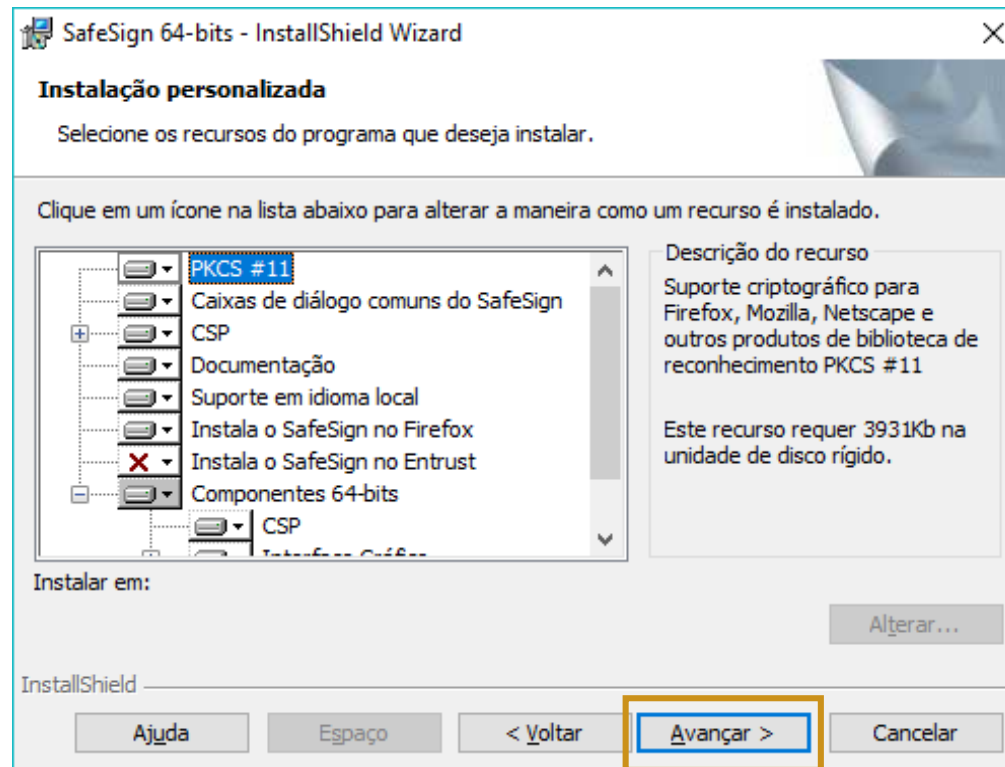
SafeSign 64-bits - InstallShield Wizard

Instalação personalizada

Selecione os recursos do programa que deseja instalar.

Clique em um ícone na lista abaixo para alterar a maneira como um recurso é instalado.

PKCS #11
Caixas de diálogo comuns do SafeSign
CSP
Documentação
Suporte em idioma local
Instala o SafeSign no Firefox
Instala o SafeSign no Entrust
Componentes 64-bits
CSP
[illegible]

Descrição do recurso

Suporte criptográfico para Firefox, Mozilla, Netscape e outros produtos de biblioteca de reconhecimento PKCS #11

Este recurso requer 3931Kb na unidade de disco rígido.

Instalar em:

Alterar...

InstallShield

Ajuda Espaço < Voltar Avançar > Cancelar